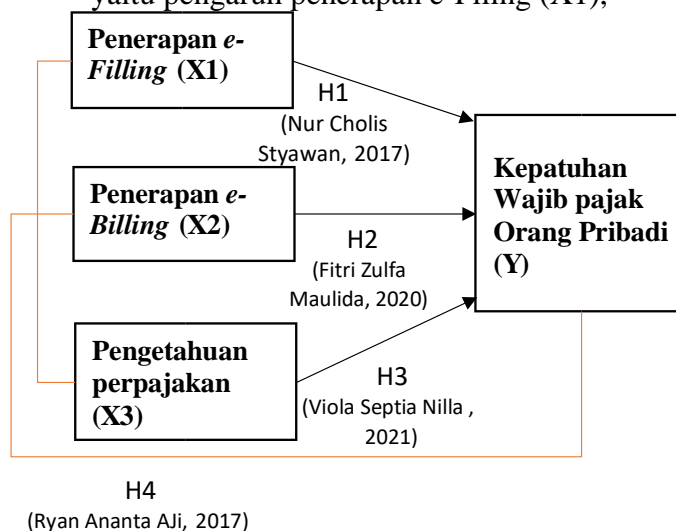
yaitu pengaruh penerapan e-Filling (X1),

Penerapan *e-Filling* (X1)

H1
(Nur Cholis Styawan, 2017)

Penerapan *e-Billing* (X2)

H2
(Fitri Zulfa Maulida, 2020)

Pengetahuan perpajakan (X3)

H3
(Viola Septia Nilla , 2021)

Kepatuhan Wajib pajak Orang Pribadi (Y)

H4
(Ryan Ananta AJi, 2017)